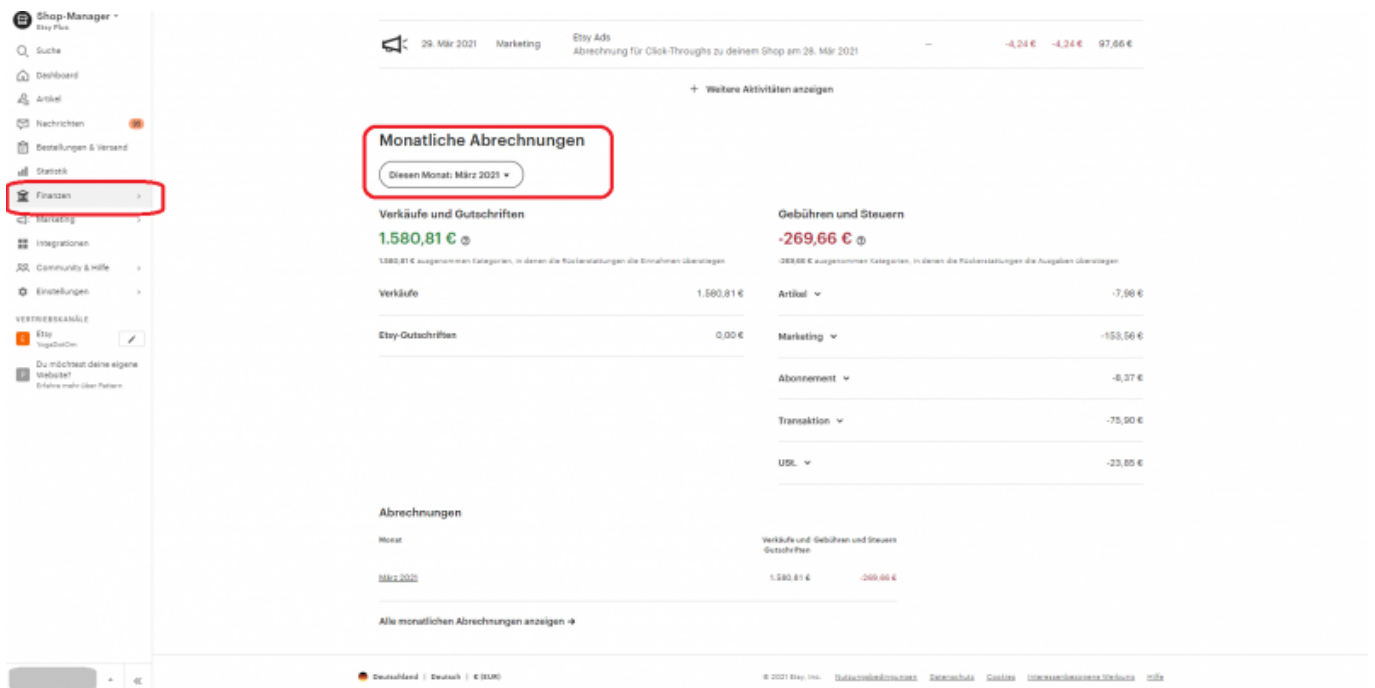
Shop-Manager
Etsy Plus
Suche
Dashboard
Artikel
Nachrichten 35
Bestellungen & Versand
Statistik
Finanzen
Marketing
Integrationen
Community & Hilfe
Einstellungen
VERTRIEBSKANÄLE
Etsy
YogaDotOm
Du möchtest deine eigene Website?
Erfahre mehr über Pattern

29. März 2021 | Marketing | Etsy Ads
Abrechnung für Click-Throughs zu deinem Shop am 28. März 2021 | – | -4,24 € | -4,24 € | 97,66 €

+ Weitere Aktivitäten anzeigen

Monatliche Abrechnungen
Diesen Monat: März 2021

Verkäufe und Gutschriften
1.580,81 €
1.580,81 € ausgenommen Kategorien, in denen die Rückerstattungen die Einnahmen übersteigen

| | |
|---|---|
| Verkäufe | 1.580,81 € |
| Etsy-Gutschriften | 0,00 € |

Gebühren und Steuern
-269,66 €
-269,66 € ausgenommen Kategorien, in denen die Rückerstattungen die Ausgaben übersteigen

| | |
|---|---|
| Artikel | -7,98 € |
| Marketing | -153,56 € |
| Abonnement | -8,37 € |
| Transaktion | -75,90 € |
| USt. | -23,85 € |

Abrechnungen

| Monat | Verkäufe und Gutschriften | Gebühren und Steuern |
|---|---|---|
| März 2021 | 1.580,81 € | -269,66 € |

Alle monatlichen Abrechnungen anzeigen →

Deutschland | Deutsch | € (EUR)
© 2021 Etsy, Inc. Nutzungsbedingungen Datenschutz Cookies Interessenbasierte Werbung Hilfe